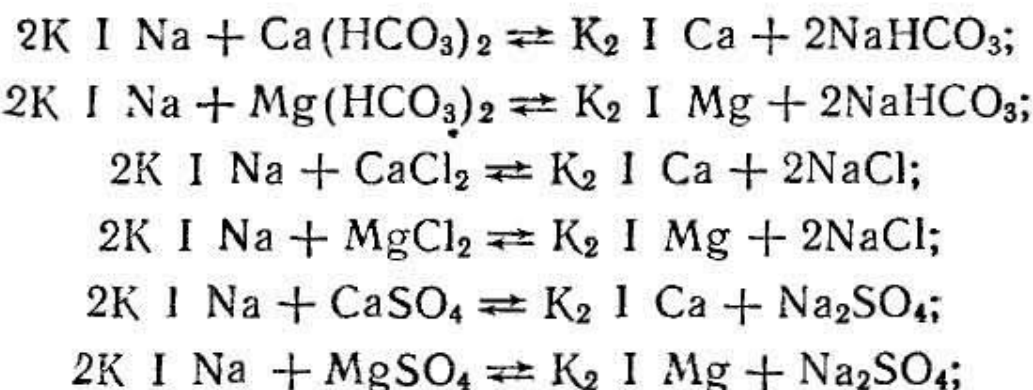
$2K\ I\ Na + Ca(HCO_3)_2 \rightleftarrows K_2\ I\ Ca + 2NaHCO_3;$

$2K\ I\ Na + Mg(HCO_3)_2 \rightleftarrows K_2\ I\ Mg + 2NaHCO_3;$

$2K\ I\ Na + CaCl_2 \rightleftarrows K_2\ I\ Ca + 2NaCl;$

$2K\ I\ Na + MgCl_2 \rightleftarrows K_2\ I\ Mg + 2NaCl;$

$2K\ I\ Na + CaSO_4 \rightleftarrows K_2\ I\ Ca + Na_2SO_4;$

$2K\ I\ Na + MgSO_4 \rightleftarrows K_2\ I\ Mg + Na_2SO_4;$